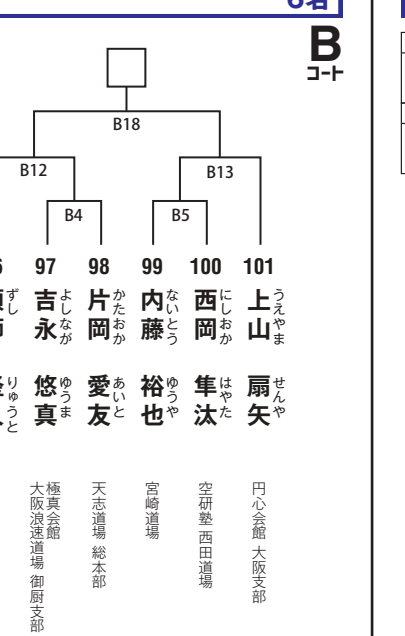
6名

B
コート

B18

B12

B13

B4

B5

97
吉永 よしなが
悠真 ゆうま
極真会館 大阪浪速道場 御厨支部

98
片岡 かたおか
愛友 あいと
天志道場 総本部

99
内藤 ないとう
裕也 ゆうや
宮崎道場

100
西岡 にしおか
隼汰 はやた
空研塾 西田道場

101
上山 うえやま
扇矢 せんや
円心会館 大阪支部